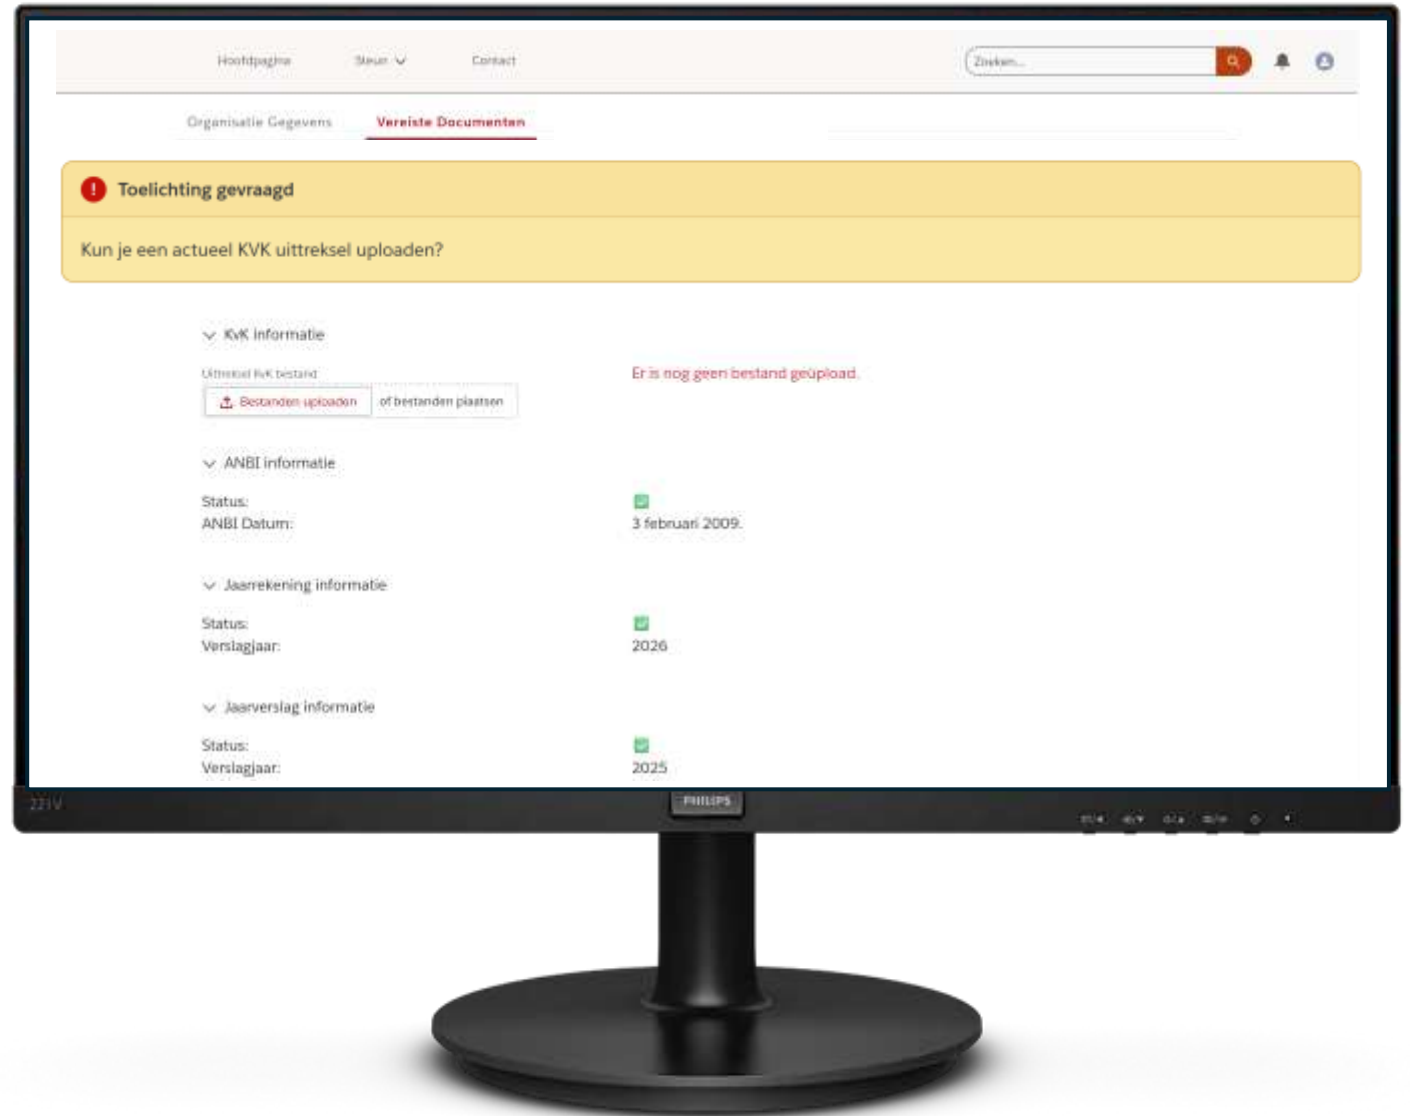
Hoofdpagina Steun Contact

Zoeken...

Organisatie Gegevens Vereiste Documenten

Toelichting gevraagd

Kun je een actueel KVK uittreksel uploaden?

KvK informatie

Uittreksel KvK bestand

Bestanden uploaden of bestanden plaatsen

Er is nog geen bestand geüpload.

ANBI informatie

Status:

ANBI Datum: 3 februari 2009.

Jaarrekening informatie

Status:

Verslagjaar: 2026

Jaarverslag informatie

Status:

Verslagjaar: 2025

221V

PHILIPS